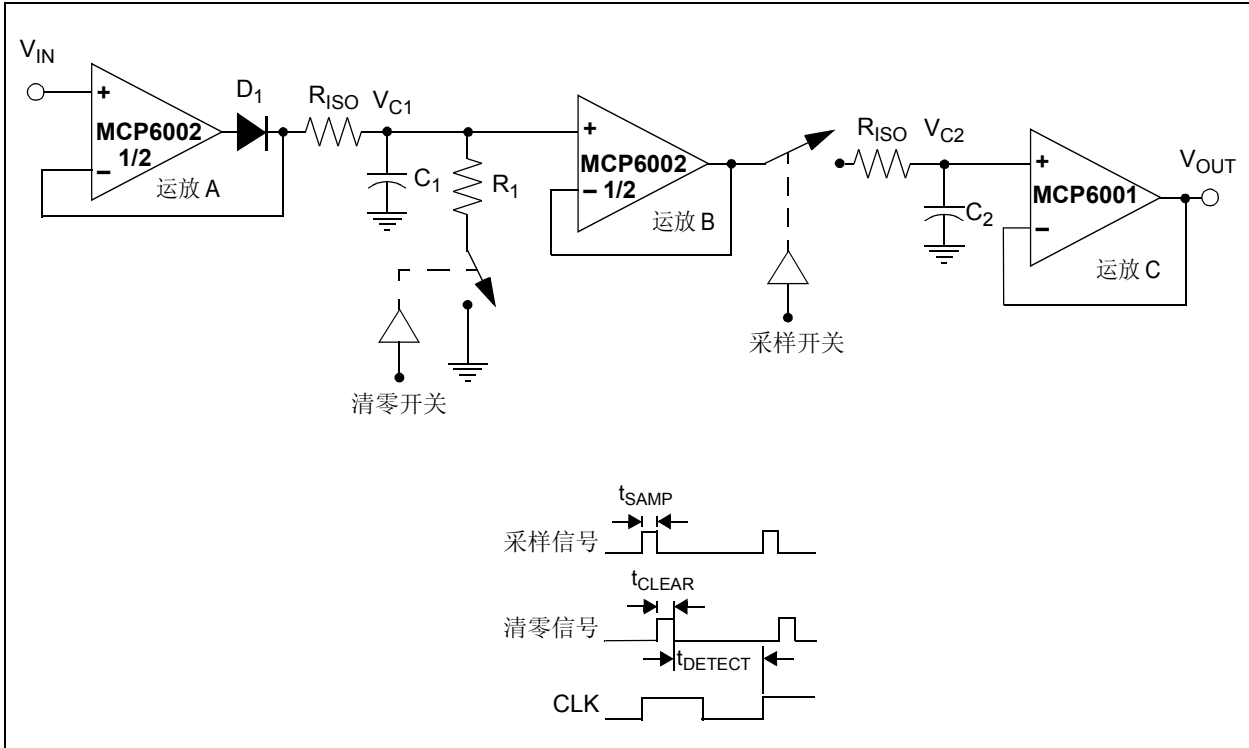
$V_{IN}$

+
MCP6002
1/2
−
运放 A

$D_1$

$R_{ISO}$ $V_{C1}$

$C_1$

$R_1$

清零开关

+
MCP6002
− 1/2
运放 B

采样开关

$R_{ISO}$ $V_{C2}$

$C_2$

+
MCP6001
−
运放 C

$V_{OUT}$

$t_{SAMP}$

采样信号

$t_{CLEAR}$

清零信号

$t_{DETECT}$

CLK